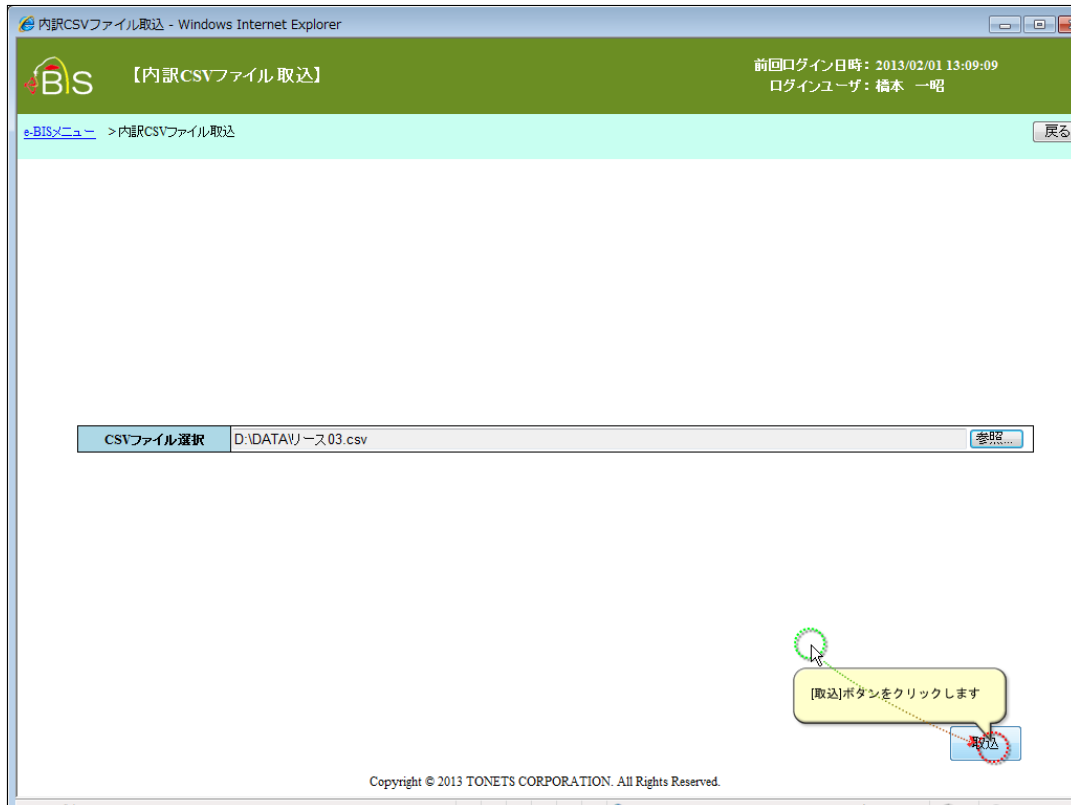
内訳CSVファイル取込 - Windows Internet Explorer

eBIS 【内訳CSVファイル 取込】

前回ログイン日時：2013/02/01 13:09:09
ログインユーザ：橋本 一昭

e-BISメニュー ＞内訳CSVファイル取込

戻る

CSVファイル選択 | D:\DATA\リース03.csv | 参照...

[取込]ボタンをクリックします

取込

Copyright © 2013 TONETS CORPORATION. All Rights Reserved.